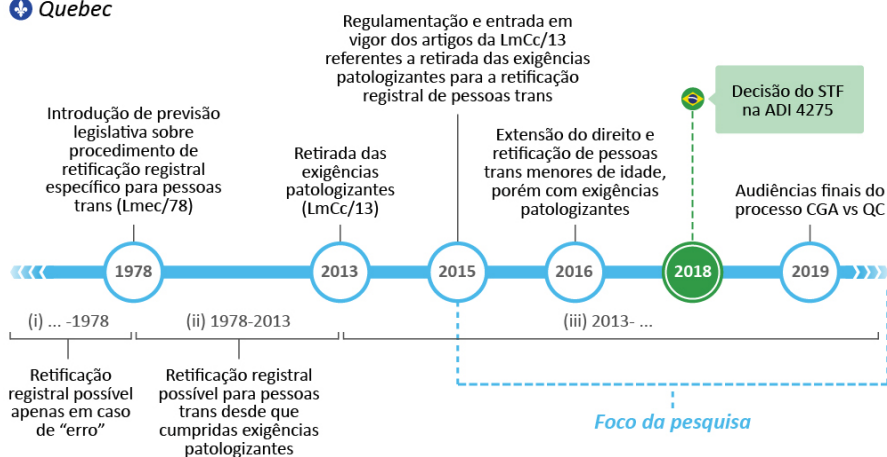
Quebec

Regulamentação e entrada em vigor dos artigos da LmCc/13 referentes a retirada das exigências patologizantes para a retificação registral de pessoas trans

Decisão do STF na ADI 4275

Introdução de previsão legislativa sobre procedimento de retificação registral específico para pessoas trans (Lmec/78)

Retirada das exigências patologizantes (LmCc/13)

Extensão do direito e retificação de pessoas trans menores de idade, porém com exigências patologizantes

Audiências finais do processo CGA vs QC

1978

2013

2015

2016

2018

2019

(i) ... -1978

(ii) 1978-2013

(iii) 2013- ...

Retificação registral possível apenas em caso de "erro"

Retificação registral possível para pessoas trans desde que cumpridas exigências patologizantes

Foco da pesquisa